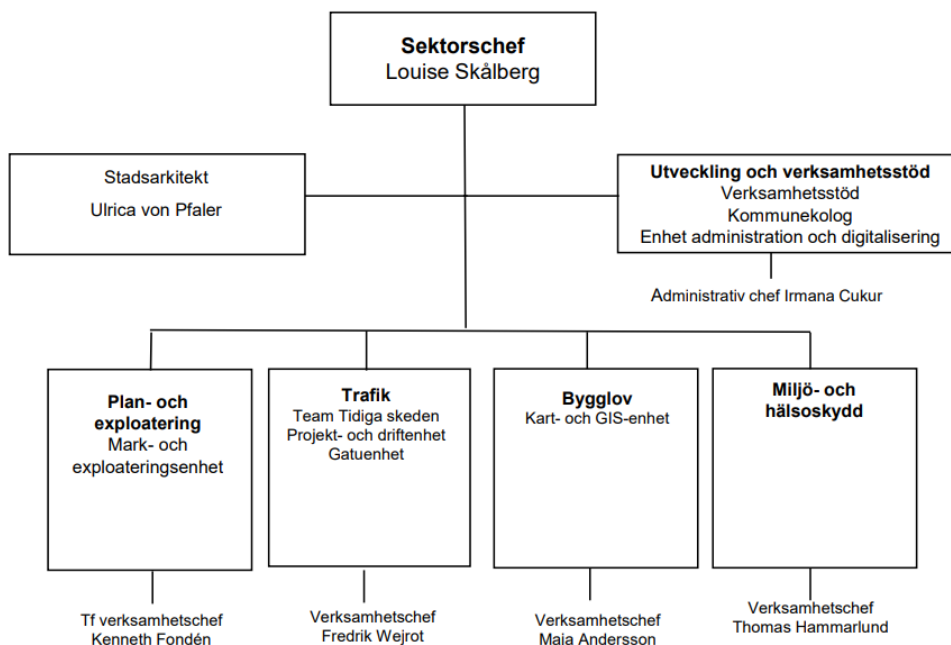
**Sektorschef**
Louise Skålberg

Stadsarkitekt
Ulrica von Pfaler

**Utveckling och verksamhetsstöd**
Verksamhetsstöd
Kommunekolog
Enhet administration och digitalisering

Administrativ chef Irmana Cukur

**Plan- och exploatering**
Mark- och exploateringsenhet

Tf verksamhetschef
Kenneth Fondén

**Trafik**
Team Tidiga skeden
Projekt- och driftenhet
Gatuenhet

Verksamhetschef
Fredrik Wejrot

**Bygglov**
Kart- och GIS-enhet

Verksamhetschef
Maia Andersson

**Miljö- och hälsoskydd**

Verksamhetschef
Thomas Hammarlund